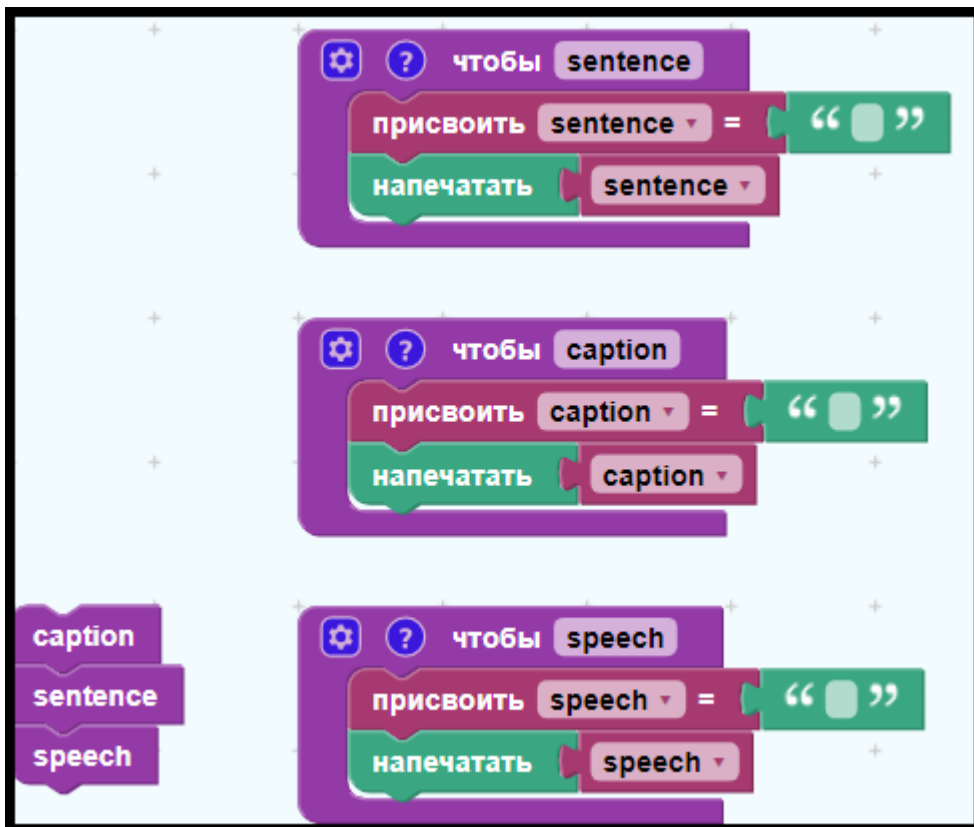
? чтобы sentence
присвоить sentence ▾ = " "
напечатать sentence ▾

? чтобы caption
присвоить caption ▾ = " "
напечатать caption ▾

caption
sentence
speech

? чтобы speech
присвоить speech ▾ = " "
напечатать speech ▾